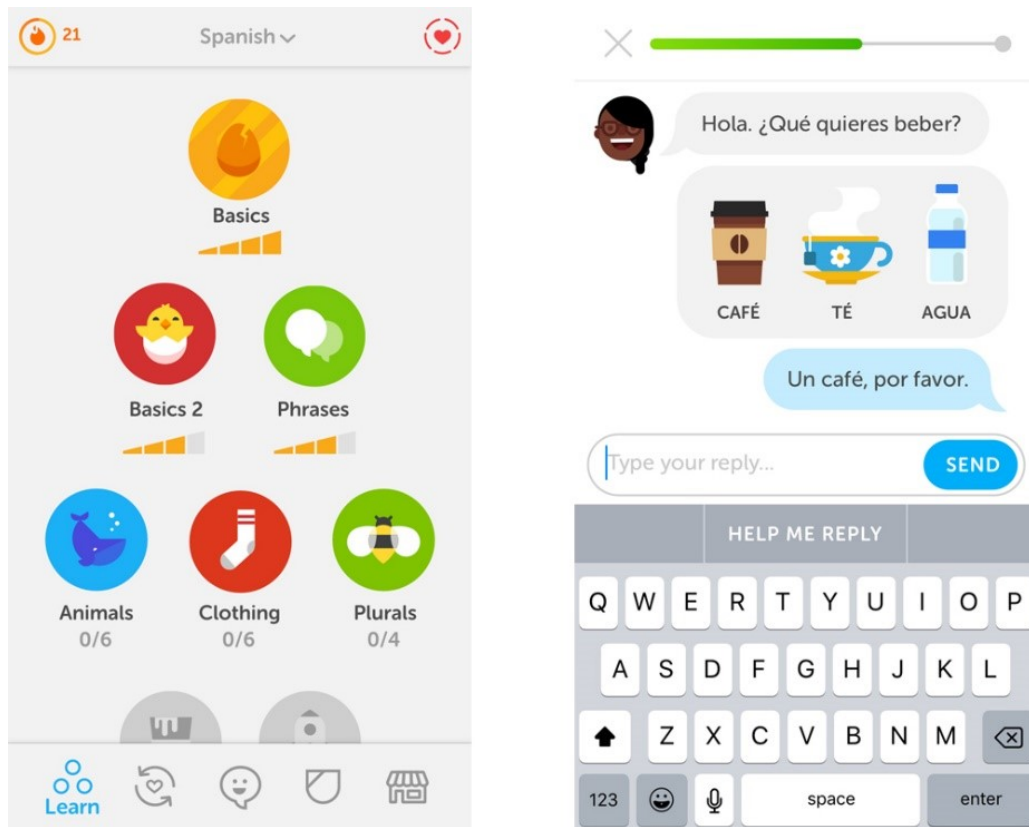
21

Spanish

Basics

Basics 2

Phrases

Animals
0/6

Clothing
0/6

Plurals
0/4

Learn

Hola. ¿Qué quieres beber?

CAFÉ

TÉ

AGUA

Un café, por favor.

Type your reply...

SEND

HELP ME REPLY

Q W E R T Y U I O P

A S D F G H J K L

Z X C V B N M

123

space

enter